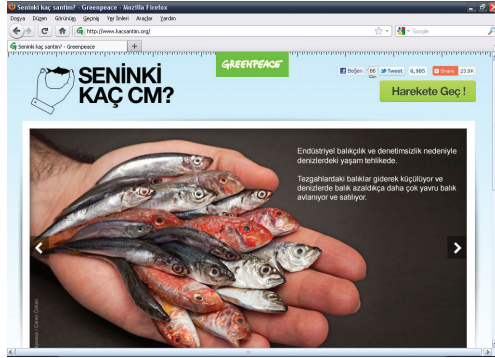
Seninki kaç santim? - Greenpeace - Mozilla Firefox

Dosya Düzen Görünüm Geçmiş Yer İmleri Araçlar Yardım

http://www.kacsantim.org/

Google

Seninki kaç santim? - Greenpeace

+

SENİNKİ KAÇ CM?

GREENPEACE

Beğen 66

Tweet 6,985

Share 23.9k

Harekete Geç !

Endüstriyel balıkçılık ve denetimsizlik nedeniyle denizlerdeki yaşam tehlikede.

Tezgahlardaki balıklar giderek küçülüyor ve denizlerde balık azaldıkça daha çok yavru balık avlanıyor ve satılıyor.

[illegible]